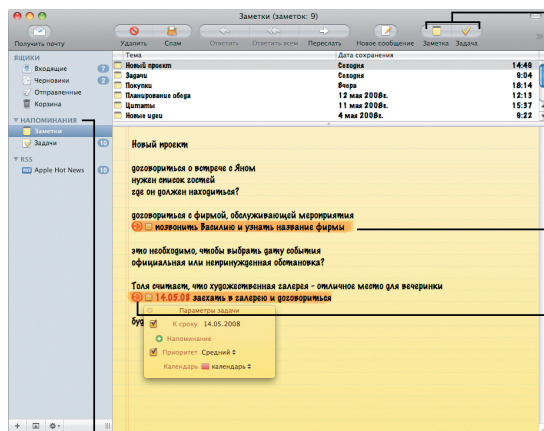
Заметки (заметок: 9)

Получить почту
Удалить
Спам
Ответить
Ответить всем
Переслать
Новое сообщение
Заметка
Задача

ЯЩИКИ
Входящие 7
Черновики 2
Отправленные
Корзина

НАПОМИНАНИЯ
Заметки
Задачи 10

RSS
Apple Hot News 10

| Тема | Дата сохранения |
|---|---|
| Новый проект | Сегодня 14:49 |
| Задачи | Сегодня 8:04 |
| Покупки | Вчера 18:14 |
| Планирование обеда | 12 мая 2008г. 12:13 |
| Цитаты | 11 мая 2008г. 15:37 |
| Новые идеи | 4 мая 2008г. 6:22 |

Новый проект

договориться о встрече с Яном
нужен список гостей
где он должен находиться?

договориться с фирмой, обслуживающей мероприятия
позвонить Василию и узнать название фирмы

это необходимо, чтобы выбрать дату события
официальная или непринужденная обстановка?

Толя считает, что художественная галерея - отличное место для вечеринки
14.05.08 заехать в галерею и договориться

буд

Параметры задачи
К сроку 14.05.2008
Напоминания
Приоритет Средний
Календарь календарь